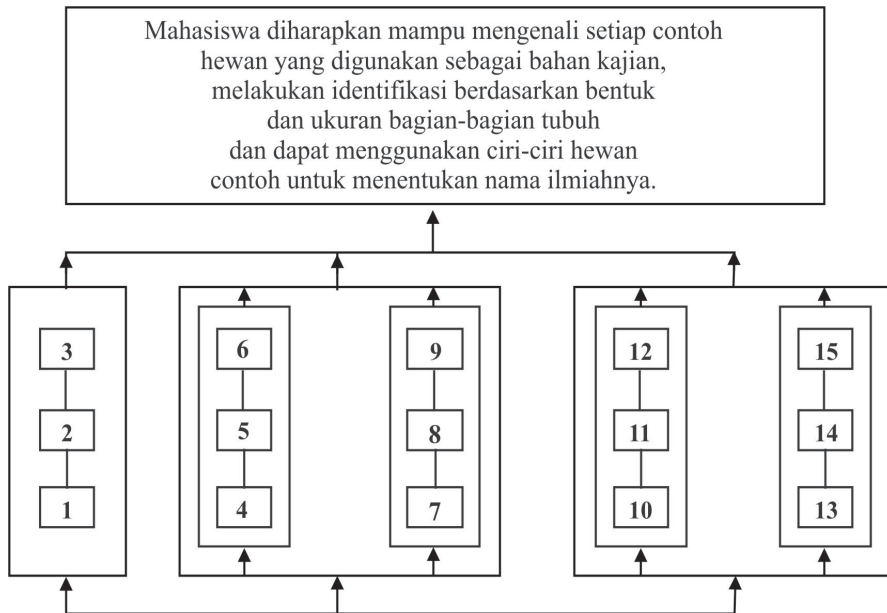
Mahasiswa diharapkan mampu mengenali setiap contoh hewan yang digunakan sebagai bahan kajian, melakukan identifikasi berdasarkan bentuk dan ukuran bagian-bagian tubuh dan dapat menggunakan ciri-ciri hewan contoh untuk menentukan nama ilmiahnya.

3
2
1

6
5
4

9
8
7

12
11
10

15
14
13